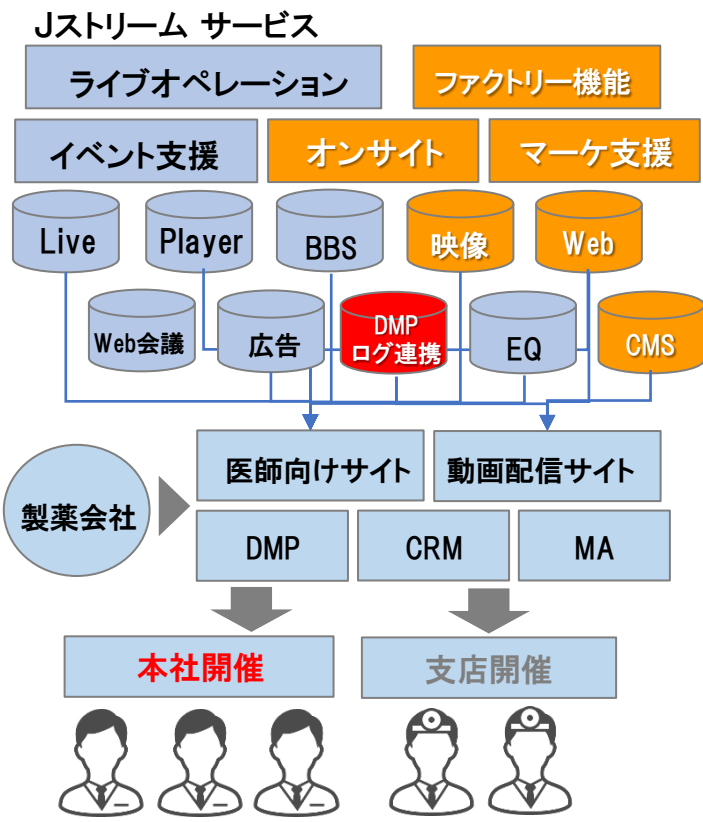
Jストリーム サービス

ライブオペレーション

ファクトリー機能

イベント支援

オンサイト

マーケ支援

Live

Player

BBS

映像

Web

Web会議

広告

DMP ログ連携

EQ

CMS

製薬会社

医師向けサイト

動画配信サイト

DMP

CRM

MA

本社開催

支店開催